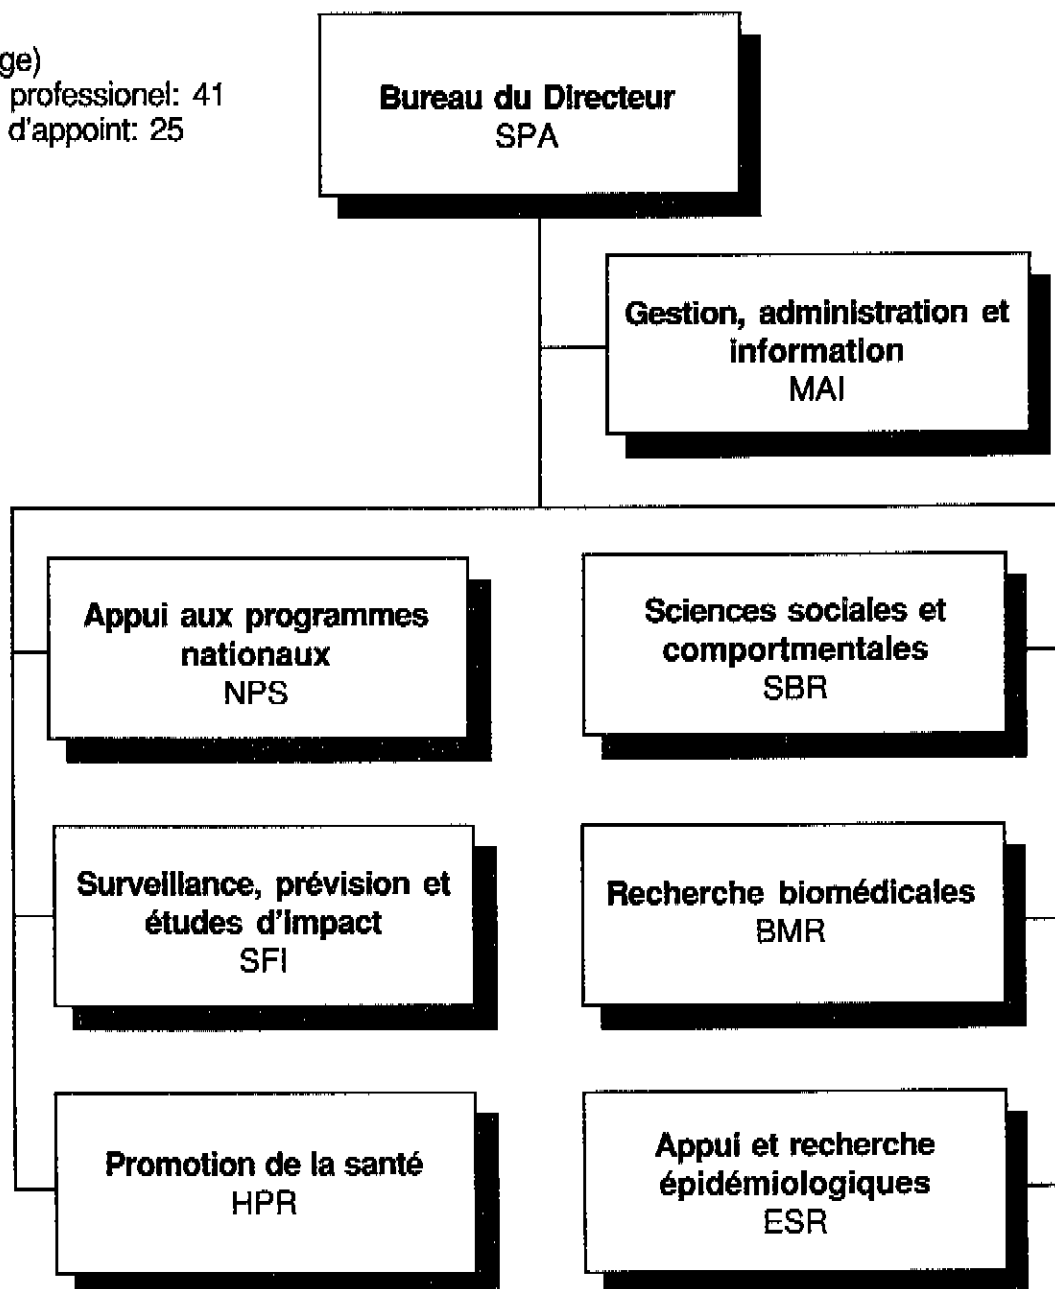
ge)
professionel: 41
d'appoint: 25

Bureau du Directeur
SPA

Gestion, administration et information
MAI

Appui aux programmes nationaux
NPS

Sciences sociales et comportmentales
SBR

Surveillance, prévision et études d'impact
SFI

Recherche biomédicales
BMR

Promotion de la santé
HPR

Appui et recherche épidémiologiques
ESR